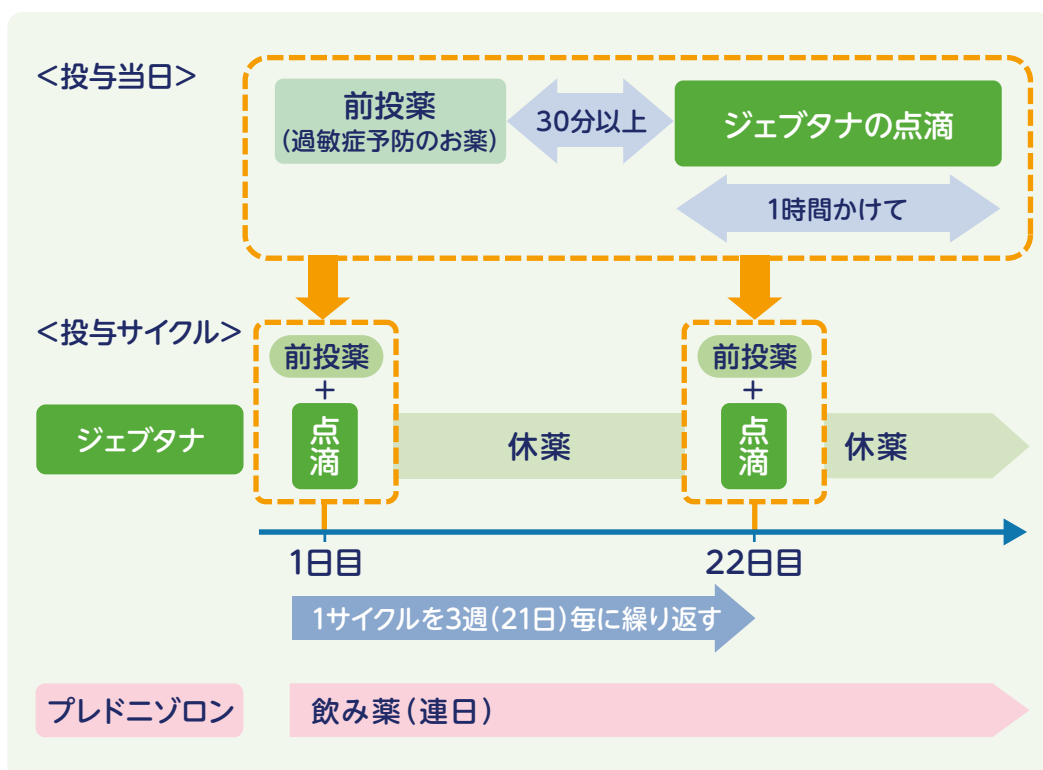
<投与当日>

前投薬
(過敏症予防のお薬)

30分以上

ジェブタナの点滴

1時間かけて

<投与サイクル>

ジェブタナ

前投薬
+
点滴

休薬

前投薬
+
点滴

休薬

1日目

22日目

1サイクルを3週(21日)毎に繰り返す

プレドニゾロン

飲み薬(連日)